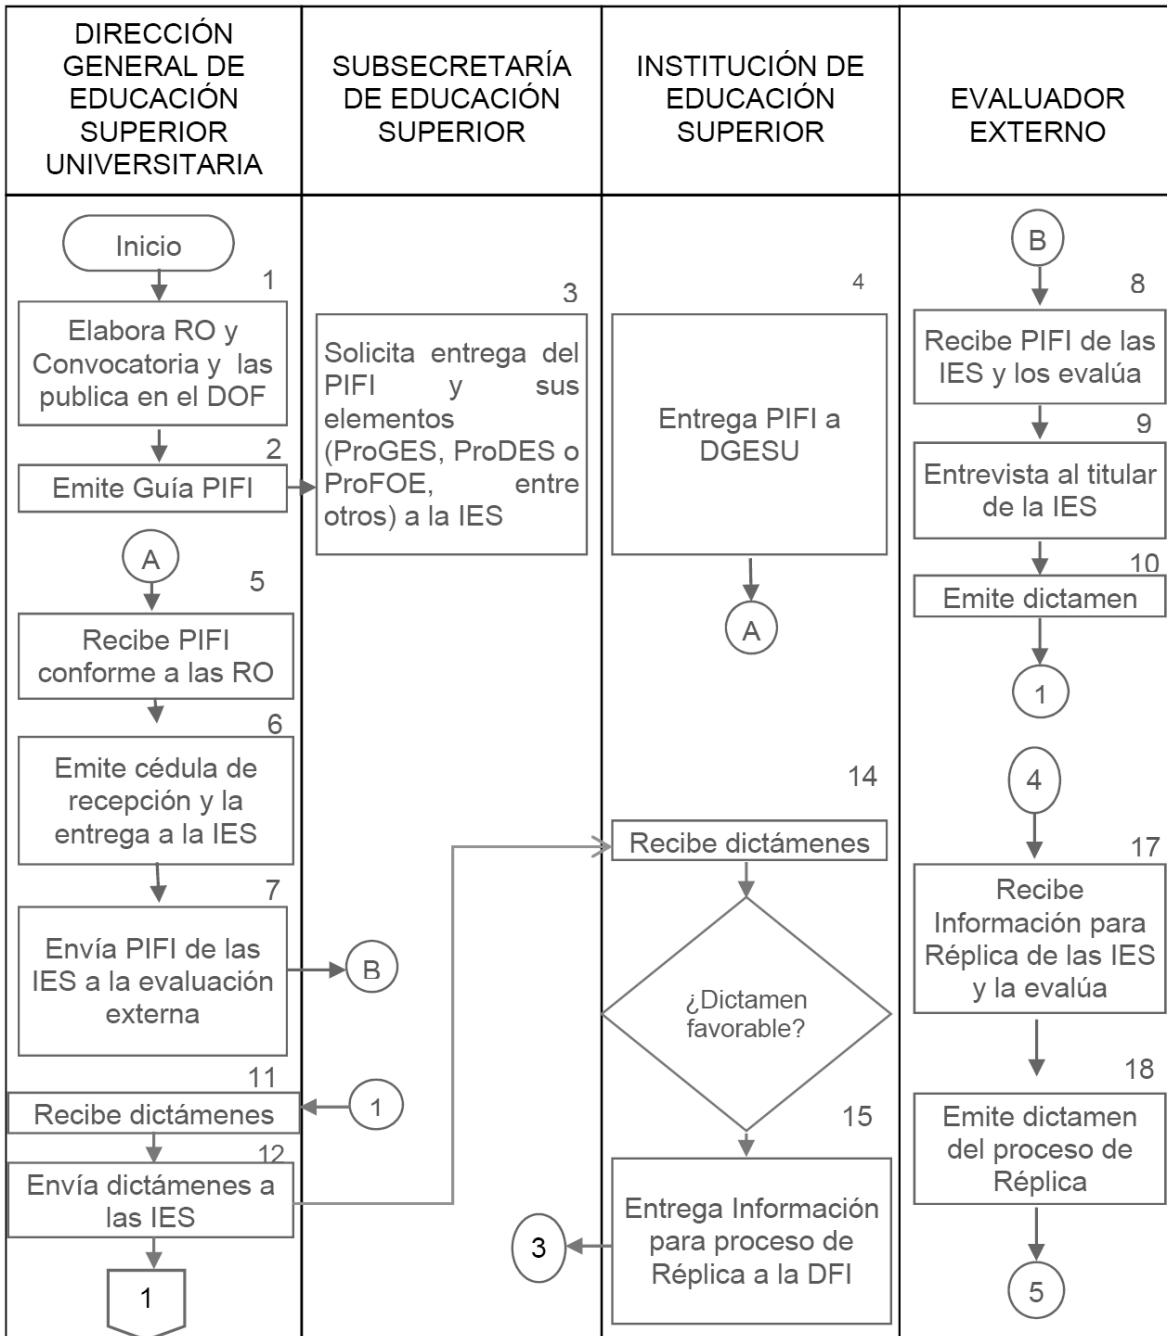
| DIRECCIÓN GENERAL DE EDUCACIÓN SUPERIOR UNIVERSITARIA | SUBSECRETARÍA DE EDUCACIÓN SUPERIOR | INSTITUCIÓN DE EDUCACIÓN SUPERIOR | EVALUADOR EXTERNO |
|---|---|---|---|

Inicio

1
Elabora RO y Convocatoria y las publica en el DOF

2
Emite Guía PIFI

3
Solicita entrega del PIFI y sus elementos (ProGES, ProDES o ProFOE, entre otros) a la IES

4
Entrega PIFI a DGESU

A

A

5
Recibe PIFI conforme a las RO

6
Emite cédula de recepción y la entrega a la IES

7
Envía PIFI de las IES a la evaluación externa

B

B

8
Recibe PIFI de las IES y los evalúa

9
Entrevista al titular de la IES

10
Emite dictamen

1

1

11
Recibe dictámenes

12
Envía dictámenes a las IES

1

14
Recibe dictámenes

¿Dictamen favorable?

15
Entrega Información para proceso de Réplica a la DFI

3

4

17
Recibe Información para Réplica de las IES y la evalúa

18
Emite dictamen del proceso de Réplica

5